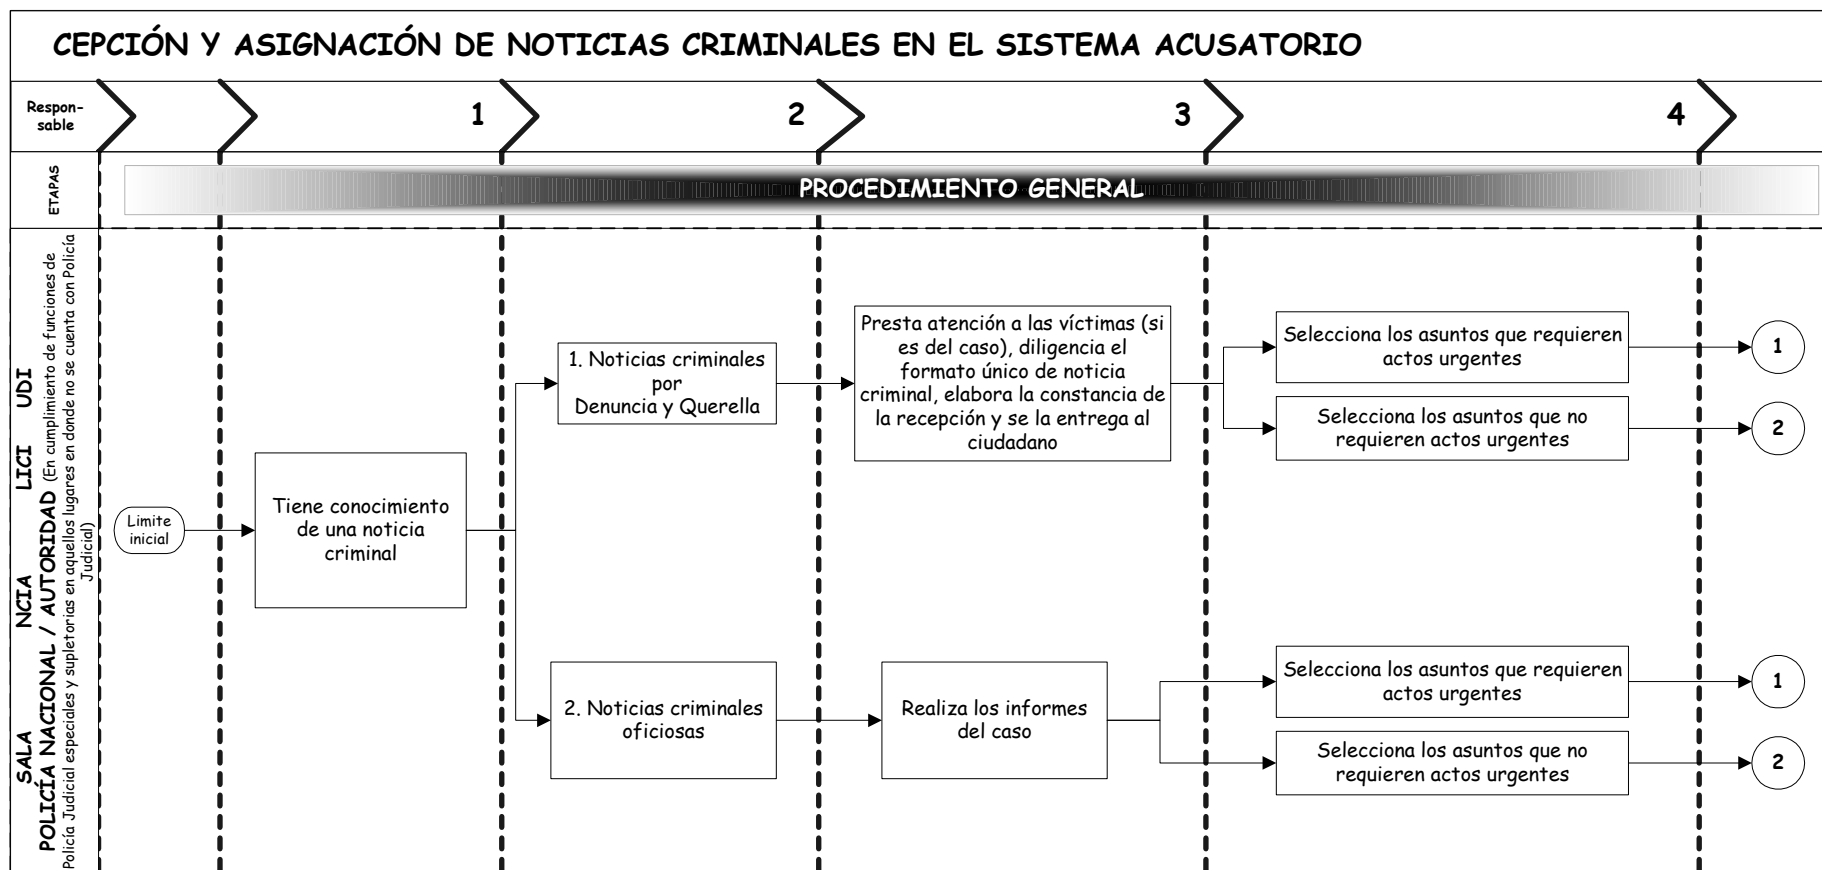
CEPCIÓN Y ASIGNACIÓN DE NOTICIAS CRIMINALES EN EL SISTEMA ACUSATORIO

Responsable

1

2

3

4

ETAPAS

PROCEDIMIENTO GENERAL

SALA NCIA LICI UDI

POLICÍA NACIONAL / AUTORIDAD (En cumplimiento de funciones de Policía Judicial especiales y supletorias en aquellos lugares en donde no se cuenta con Policía Judicial)

Limite inicial

Tiene conocimiento de una noticia criminal

1. Noticias criminales por Denuncia y Querella

Presta atención a las víctimas (si es del caso), diligencia el formato único de noticia criminal, elabora la constancia de la recepción y se la entrega al ciudadano

Selecciona los asuntos que requieren actos urgentes

1

Selecciona los asuntos que no requieren actos urgentes

2

2. Noticias criminales oficiosas

Realiza los informes del caso

Selecciona los asuntos que requieren actos urgentes

1

Selecciona los asuntos que no requieren actos urgentes

2